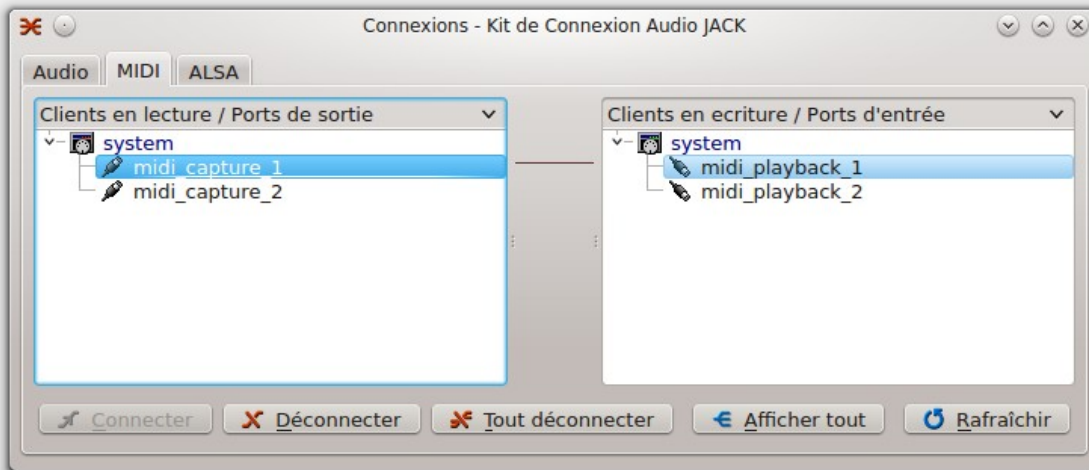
Connexions - Kit de Connexion Audio JACK

Audio | MIDI | ALSA

Clients en lecture / Ports de sortie

system
midi_capture_1
midi_capture_2

Clients en ecriture / Ports d'entrée

system
midi_playback_1
midi_playback_2

Connecter | Déconnecter | Tout déconnecter | Afficher tout | Rafraîchir